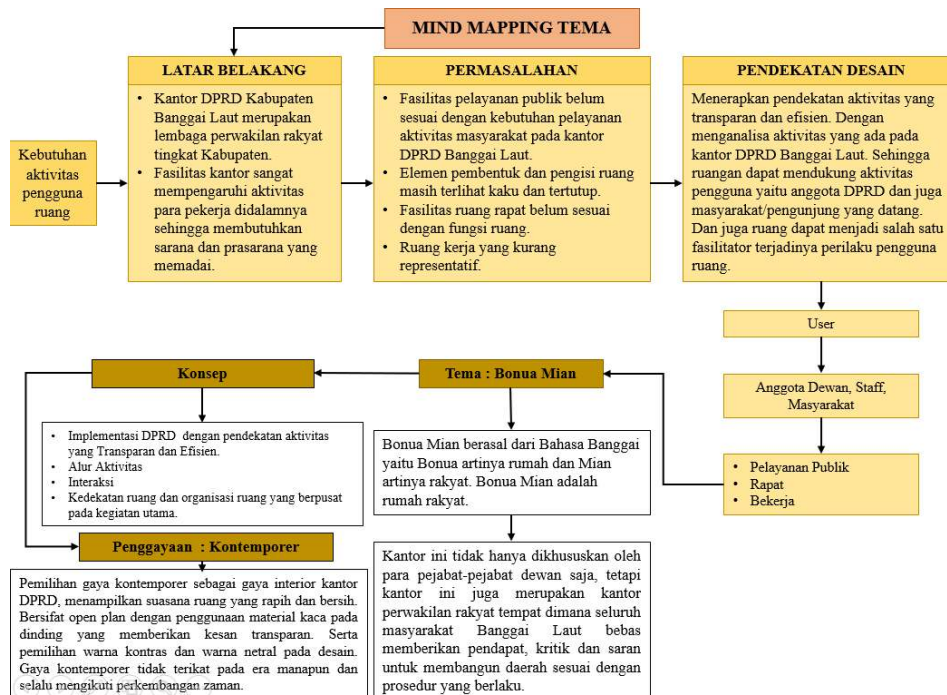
MIND MAPPING TEMA

Kebutuhan aktivitas pengguna ruang

LATAR BELAKANG

- Kantor DPRD Kabupaten Banggai Laut merupakan lembaga perwakilan rakyat tingkat Kabupaten.
- Fasilitas kantor sangat mempengaruhi aktivitas para pekerja didalamnya sehingga membutuhkan sarana dan prasarana yang memadai.

PERMASALAHAN

- Fasilitas pelayanan publik belum sesuai dengan kebutuhan pelayanan aktivitas masyarakat pada kantor DPRD Banggai Laut.
- Elemen pembentuk dan pengisi ruang masih terlihat kaku dan tertutup.
- Fasilitas ruang rapat belum sesuai dengan fungsi ruang.
- Ruang kerja yang kurang representatif.

PENDEKATAN DESAIN

Menerapkan pendekatan aktivitas yang transparan dan efisien. Dengan menganalisa aktivitas yang ada pada kantor DPRD Banggai Laut. Sehingga ruangan dapat mendukung aktivitas pengguna yaitu anggota DPRD dan juga masyarakat/pengunjung yang datang. Dan juga ruang dapat menjadi salah satu fasilitator terjadinya perilaku pengguna ruang.

User

Anggota Dewan, Staff, Masyarakat

- Pelayanan Publik
- Rapat
- Bekerja

Tema : Bonua Mian

Bonua Mian berasal dari Bahasa Banggai yaitu Bonua artinya rumah dan Mian artinya rakyat. Bonua Mian adalah rumah rakyat.

Kantor ini tidak hanya dikhususkan oleh para pejabat-pejabat dewan saja, tetapi kantor ini juga merupakan kantor perwakilan rakyat tempat dimana seluruh masyarakat Banggai Laut bebas memberikan pendapat, kritik dan saran untuk membangun daerah sesuai dengan prosedur yang berlaku.

Konsep

- Implementasi DPRD dengan pendekatan aktivitas yang Transparan dan Efisien.
- Alur Aktivitas
- Interaksi
- Kedekatan ruang dan organisasi ruang yang berpusat pada kegiatan utama.

Penggayaan : Kontemporer

Pemilihan gaya kontemporer sebagai gaya interior kantor DPRD, menampilkan suasana ruang yang rapih dan bersih. Bersifat open plan dengan penggunaan material kaca pada dinding yang memberikan kesan transparan. Serta pemilihan warna kontras dan warna netral pada desain. Gaya kontemporer tidak terikat pada era manapun dan selalu mengikuti perkembangan zaman.